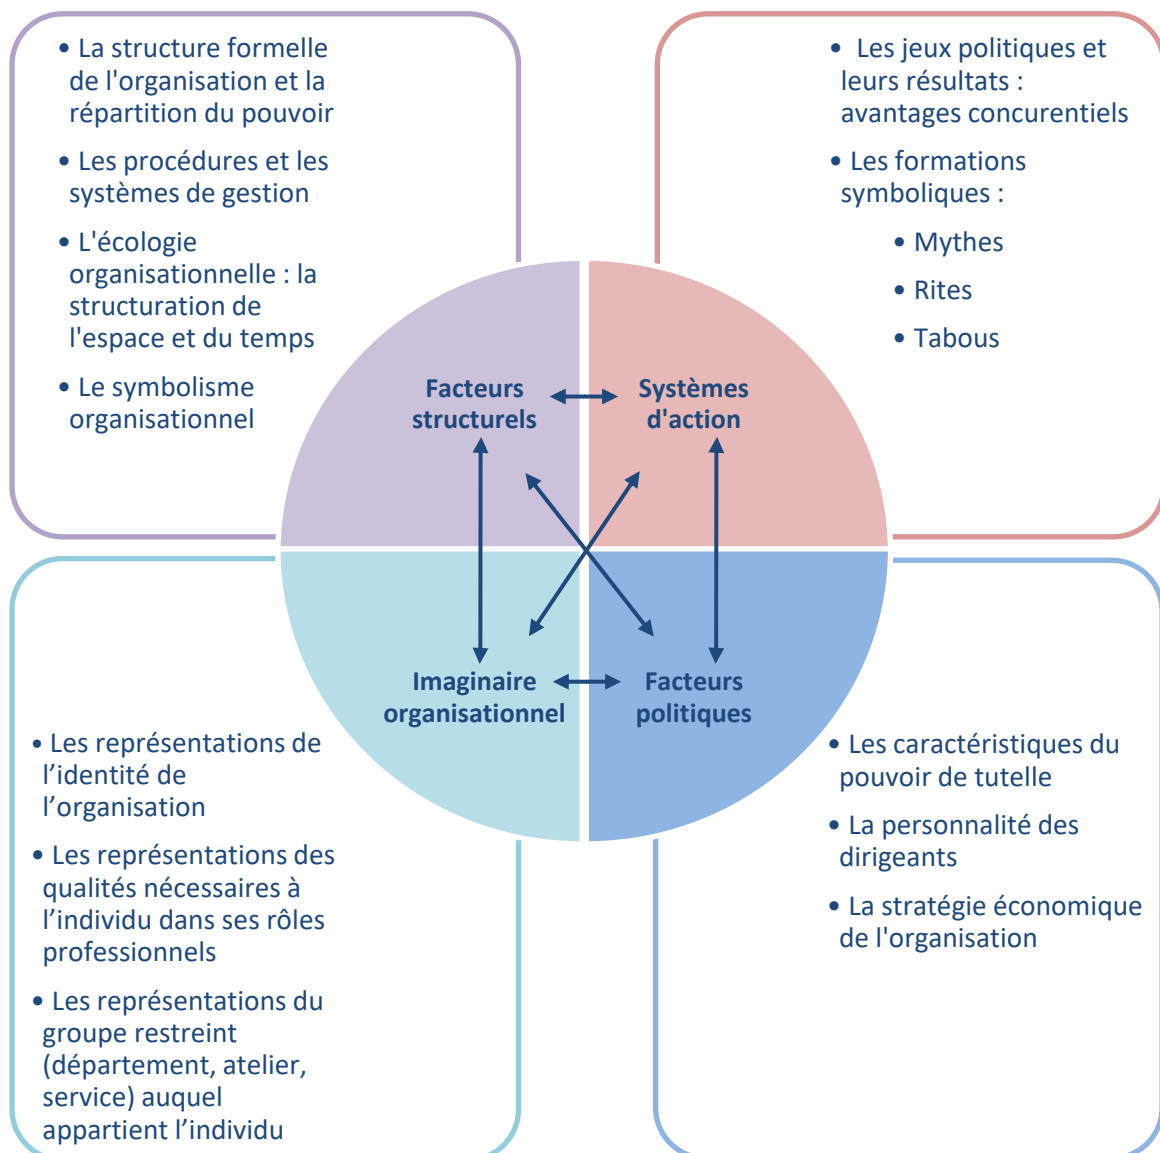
• La structure formelle de l'organisation et la répartition du pouvoir

• Les procédures et les systèmes de gestion

• L'écologie organisationnelle : la structuration de l'espace et du temps

• Le symbolisme organisationnel

• Les jeux politiques et leurs résultats : avantages concurentiels

• Les formations symboliques :

• Mythes

• Rites

• Tabous

Facteurs structurels

Systèmes d'action

Imaginaire organisationnel

Facteurs politiques

• Les représentations de l'identité de l'organisation

• Les représentations des qualités nécessaires à l'individu dans ses rôles professionnels

• Les représentations du groupe restreint (département, atelier, service) auquel appartient l'individu

• Les caractéristiques du pouvoir de tutelle

• La personnalité des dirigeants

• La stratégie économique de l'organisation